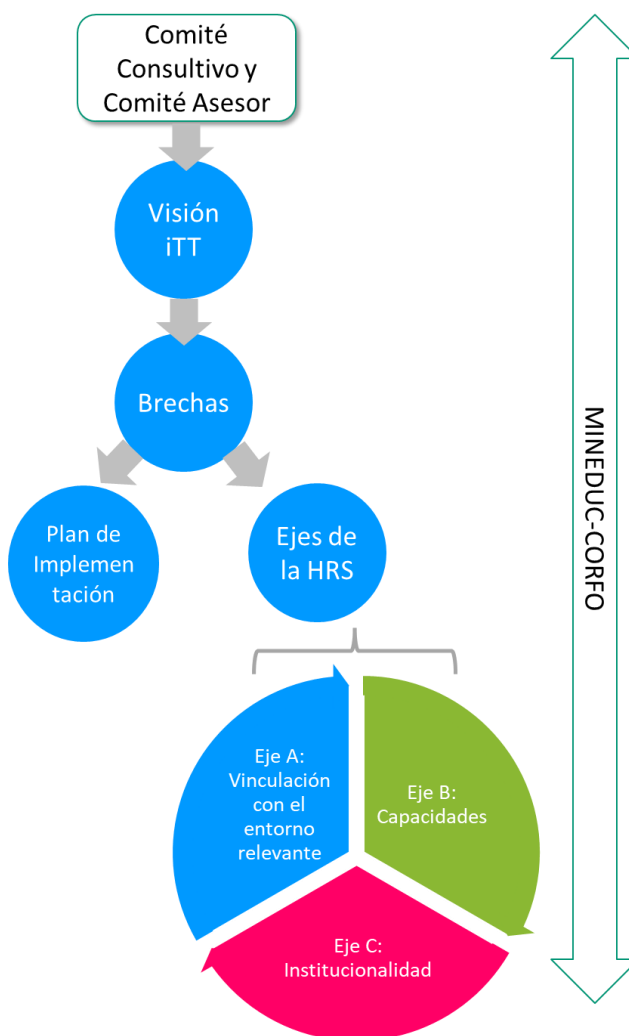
Comité Consultivo y Comité Asesor

Visión iTT

Brechas

Plan de Implementación

Ejes de la HRS

Eje A: Vinculación con el entorno relevante

Eje B: Capacidades

Eje C: Institucionalidad

MINEDUC-CORFO